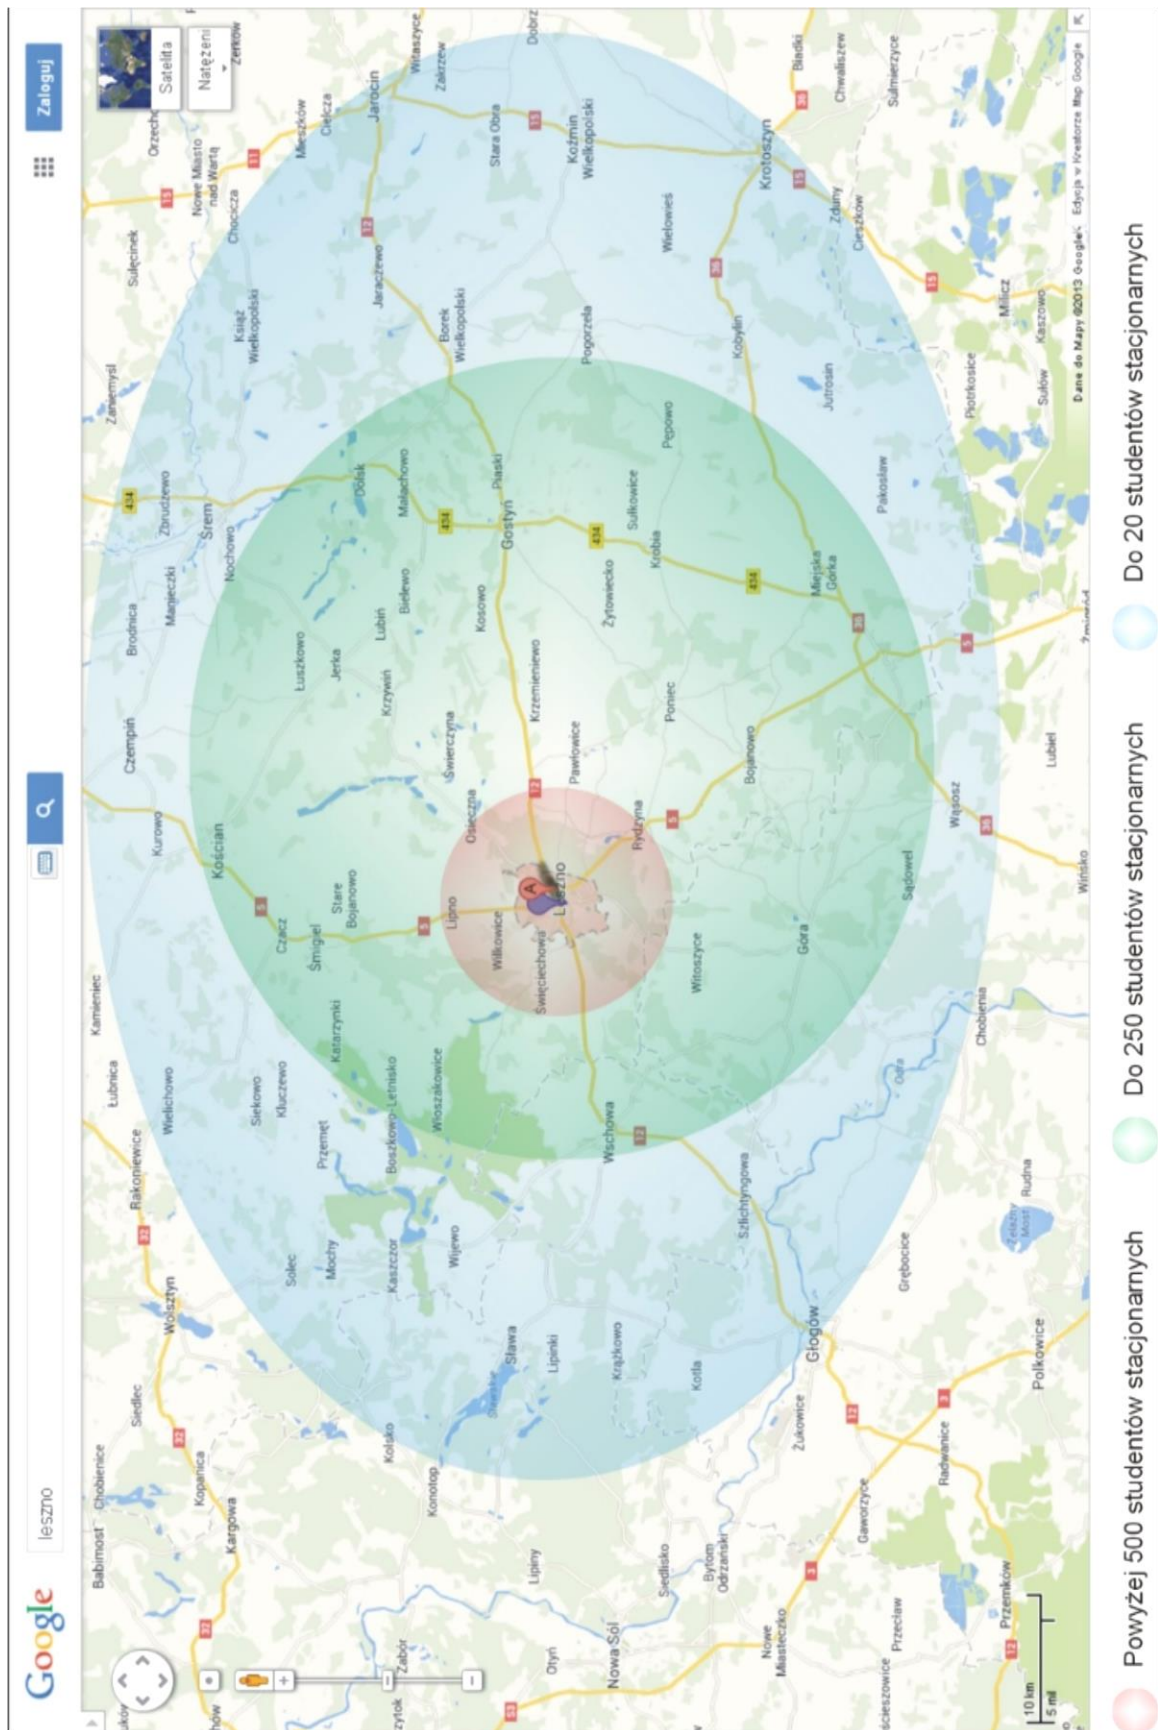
Google
leszno
Zaloguj
Satelita
Natężeni
Powyżej 500 studentów stacjonarnych
Do 250 studentów stacjonarnych
Do 20 studentów stacjonarnych
Leszno
Kościan
Gostyń
Głogów
Wschowa
Krotoszyn
Jarocin
Śrem
Nowa Sól
Czempiń
Śmigiel
Rydzyna
Osieczna
Lipno
Wilkowice
Święciechowa
Krobia
Poniec
Bojanowo
Góra
Kobylin
Koźmin Wielkopolski
Borek Wielkopolski
Pogorzela
Miejska Górka
Sława
Wolsztyn
Rakoniewice
Przemęt
Włoszakowice
Krzywiń
Dolsk
Piaski
Pępowo
Jutrosin
Milicz
Polkowice
Szlichtyngowa
Wąsosz
Sądowel
Chobienia
Kotla
Krążkowo
Lipinki
Wijewo
Kaszczor
Mochy
Solec
Kolsko
Kargowa
Babimost
Siedlec
Kopanica
Otyń
Bytom Odrzański
Nowe Miasteczko
Przemków
Radwanice
Gaworzyce
Żukowice
Grębocice
Rudna
Lubiel
Wińsko
Pakosław
Sułkowice
Żytowiecko
Kosowo
Bielewo
Lubiń
Jerka
Łuszkowo
Brodnica
Manieczki
Zbrudzewo
Nochowo
Małachowo
Kurowo
Czacz
Stare Bojanowo
Katarzynki
Kluczewo
Siekowo
Wielichowo
Łubnica
Kamieniec
Boszkowo-Letnisko
Krzemieniewo
Pawłowice
Świerczyna
Witoszyce
Jaraczewo
Książ Wielkopolski
Wieloweś
Zduny
Cieszków
Sulmierzyce
Chwaliszew
Baszków
Piotrkowice
Sułów
Kaszowo
Stara Obra
Cielcza
Mieszków
Witaszyce
Zakrzew
Orzechowo
Nowe Miasto nad Wartą
Chocicza
Sulęcinek
Zaniemyśl
Konotop
Lipiny
Siedlisko
Przecław
Zabór
Chobienice
Odra
10 km
5 mi
Dane do Mapy ©2013 Google · Edycja w Kreatorze Map Google